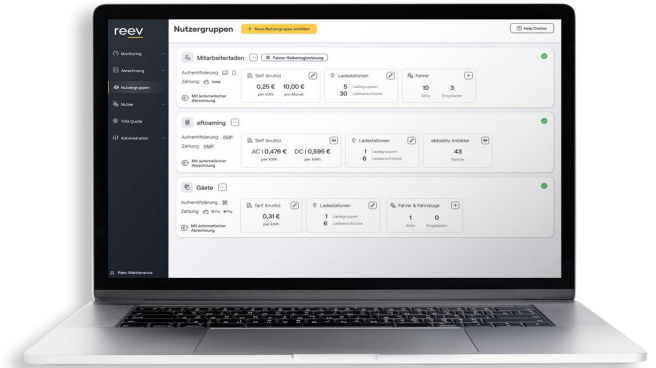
reev

Monitoring
Abrechnung
Nutzergruppen
Nutzer
THG Quote
Administration

Reev Maintenance

Nutzergruppen

+ Neue Nutzergruppe erstellen

Help Centre

Mitarbeiterladen

Fahrer Selbsteigenleistung

Authentifizierung
Zahlung
Mit automatischer Abrechnung

Tarif (brutto)
0,25 €
per kWh
10,00 €
pro Monat

Ladestationen
5 Ladegruppen
30 Ladeanschlüsse

Fahrer
10
Aktiv
3
Eingeladen

eRoaming

Authentifizierung EMP
Zahlung EMP
Mit automatischer Abrechnung

Tarif (brutto)
AC | 0,476 €
per kWh
DC | 0,595 €
per kWh

Ladestationen
1 Ladegruppen
6 Ladeanschlüssen

eMobility Anbieter
43
Partner

Gäste

Authentifizierung
Zahlung
Mit automatischer Abrechnung

Tarif (brutto)
0,31 €
per kWh

Ladestationen
1 Ladegruppen
6 Ladeanschlüssen

Fahrer & Fahrzeuge
1
Aktiv
0
Eingeladen